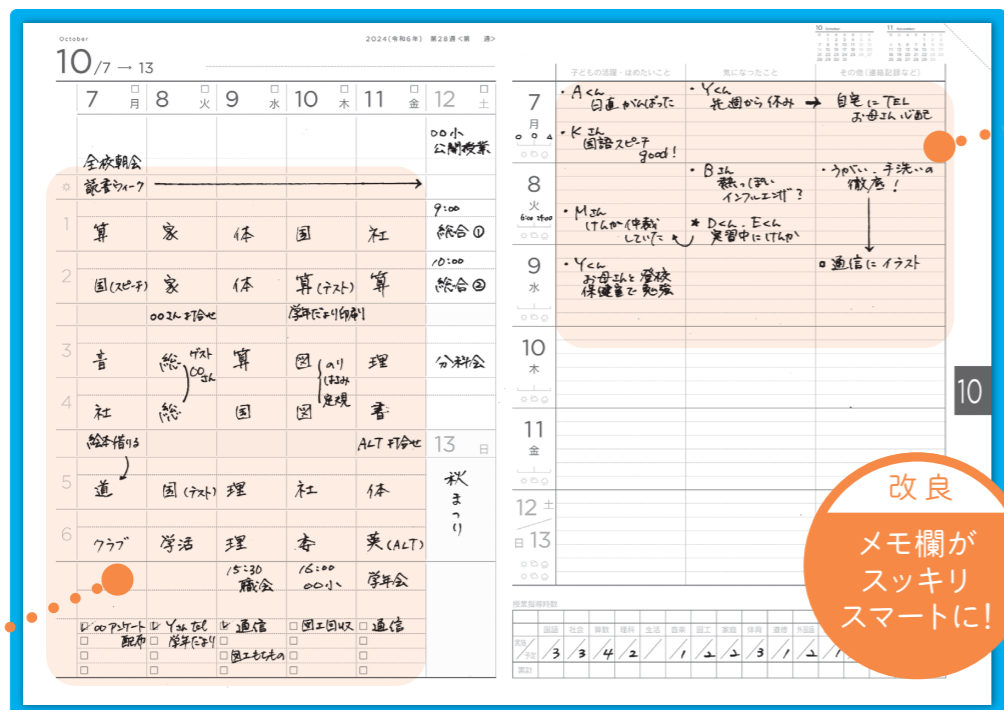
October

10/7 → 13

2024(令和6年) 第28週 <第 週>

| | 7 月 | 8 火 | 9 水 | 10 木 | 11 金 | 12 土 |
|---|---|---|---|---|---|---|
| | 全校朝会 | | | | | 00小 公開授業 |
| | 読書ウィーク → | | | | | |
| 1 | 算 | 家 | 体 | 国 | 社 | 9:00 総合① |
| 2 | 国(スピーチ) | 家 | 体 | 算(テスト) | 算 | 10:00 総合② |
| | | 00さん打合せ | | 学年だより印刷 | | |
| 3 | 音 | 総 ゲスト 00さん | 算 | 図 のり はさみ 定規 | 理 | 分科会 |
| 4 | 社 | 総 | 国 | 図 | 書 | |
| | 絵手借りる | | | | ALT打合せ | 13 日 |
| 5 | 道 | 国(テスト) | 理 | 社 | 体 | 秋まつり |
| 6 | クラブ | 学活 | 理 | 音 | 英(ALT) | |
| | | | 15:30 職会 | 16:00 00小 | 学年会 | |

☑ 00アンケート配布 ☑ Yさんtel ☑ 学年だより ☑ 通信 □ 図工回収 □ 通信 □ 図工もちもの

10 October / 11 November

子どもの活躍・ほめたいこと | 気になったこと | その他(連絡記録など)

7 月
・Aくん 日直がんばった ・Kさん 国語スピーチ good!
・Yくん 先週から休み → 自宅にTEL お母さん心配

8 火
・Mさん けんか仲裁していた
・Bさん 熱っぽい インフルエンザ? ＊Dくん、Eくん 実習中にけんか
・うがい、手洗いの徹底!

9 水
・Yくん お母さんと登校 保健室で勉強
・通信にイラスト

10 木

11 金

12 土 / 13 日

授業指導時数

国語 社会 算数 理科 生活 音楽 図工 家庭 体育 道徳 外国語
/3 /3 /4 /2 / /1 /2 /2 /3 /1 /2

累計

10

改良
メモ欄が スッキリ スマートに!